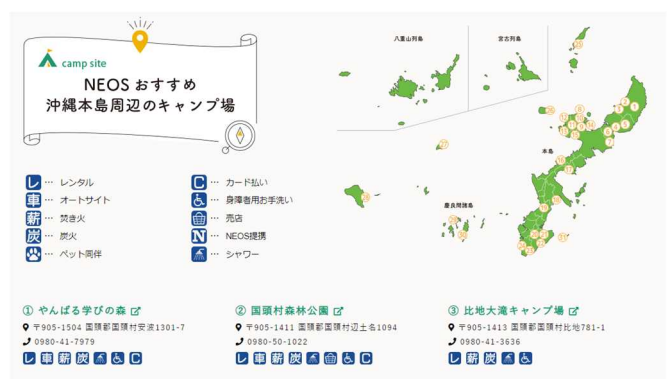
camp site

NEOS おすすめ
沖縄本島周辺のキャンプ場

八重山列島
宮古列島
本島
慶良間諸島

レ … レンタル
車 … オートサイト
薪 … 焚き火
炭 … 炭火
… ペット同伴
C … カード払い
… 身障者用お手洗い
… 売店
N … NEOS提携
… シャワー

① やんばる学びの森
〒905-1504 国頭郡国頭村安波1301-7
0980-41-7979
レ 車 薪 炭 C

② 国頭村森林公園
〒905-1411 国頭郡国頭村辺土名1094
0980-50-1022
レ 車 薪 炭 C

③ 比地大滝キャンプ場
〒905-1413 国頭郡国頭村比地781-1
0980-41-3636
レ 薪 炭